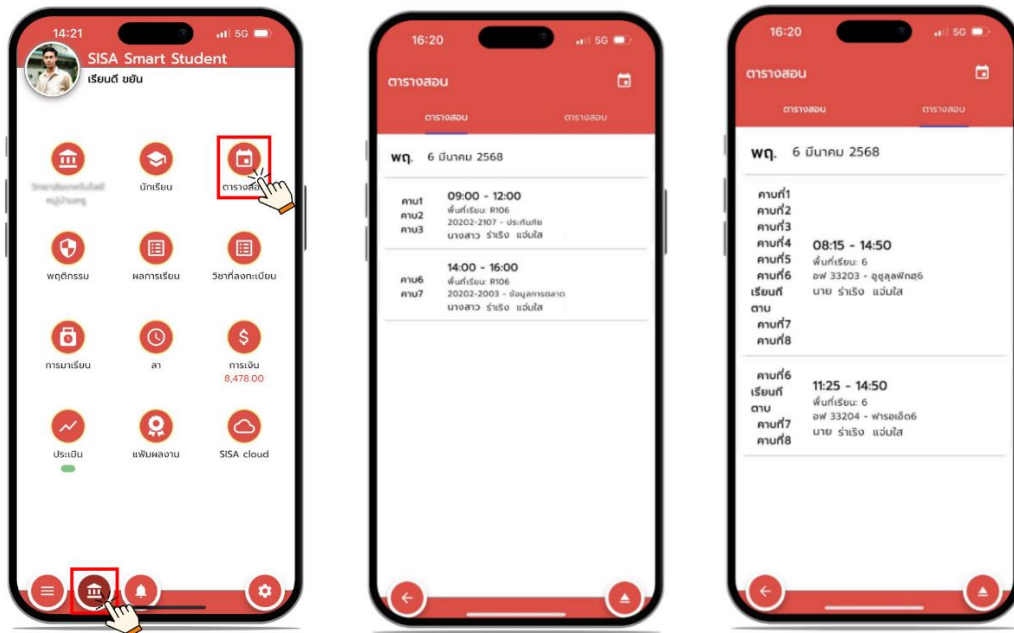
14:21
5G
SISA Smart Student
เรียนดี ขยัน

วิทยาลัยเทคนิคโพธิ์ หนูบ้านครู
นักเรียน
ตารางสอน
พฤติกรรม
ผลการเรียน
วิชาที่ลงทะเบียน
การมาเรียน
ลา
การเงิน
8,478.00
ประเมิน
แฟ้มผลงาน
SISA cloud

16:20
5G
ตารางสอน
ตารางสอน
ตารางสอบ
พฤ. 6 มีนาคม 2568
คาบ1
คาบ2
คาบ3
09:00 - 12:00
พื้นที่เรียน: R106
20202-2107 - ประกันภัย
นางสาว ร่ำเริง แจ่มใส
คาบ6
คาบ7
14:00 - 16:00
พื้นที่เรียน: R106
20202-2003 - ข้อมูลการตลาด
นางสาว ร่ำเริง แจ่มใส

16:20
5G
ตารางสอน
ตารางสอน
ตารางสอบ
พฤ. 6 มีนาคม 2568
คาบที่1
คาบที่2
คาบที่3
คาบที่4
คาบที่5
คาบที่6
เรียนกี
ตาบ
คาบที่7
คาบที่8
08:15 - 14:50
พื้นที่เรียน: 6
อฟ 33203 - อุซูลุลฟิกฮ6
นาย ร่ำเริง แจ่มใส
คาบที่6
เรียนกี
ตาบ
คาบที่7
คาบที่8
11:25 - 14:50
พื้นที่เรียน: 6
อฟ 33204 - ฟารอเอ็ต6
นาย ร่ำเริง แจ่มใส